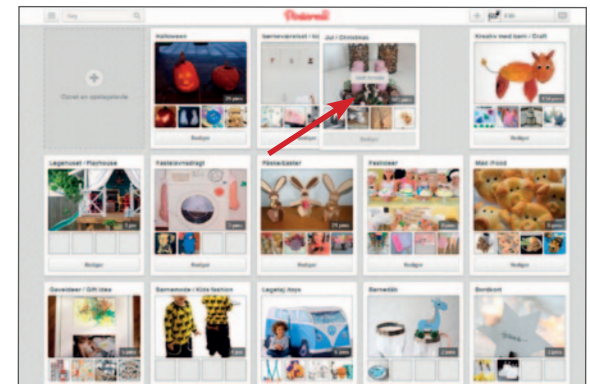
Søg

Pinterest

Opret en opslagstavle

Halloween

Rediger

Børneværelset / Kids

Jul / Christmas

Kreativ med børn / Craft

Rediger

Legehuset / Playhouse

Rediger

Køkkenlegetøj

Påskepynt

Festideer

Mad / Food

Rediger

Gaveideer / Gift Ideas

Børnemode / Kids fashion

Legetøj / toys

Børnebib

Bordkort